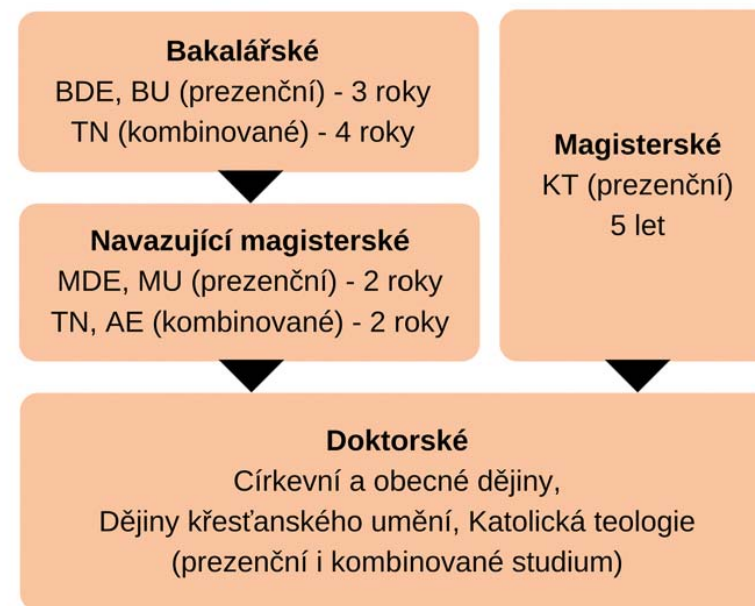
Bakalářské
BDE, BU (prezenční) - 3 roky
TN (kombinované) - 4 roky

Navazující magisterské
MDE, MU (prezenční) - 2 roky
TN, AE (kombinované) - 2 roky

Magisterské
KT (prezenční)
5 let

Doktorské
Církevní a obecné dějiny,
Dějiny křesťanského umění, Katolická teologie
(prezenční i kombinované studium)